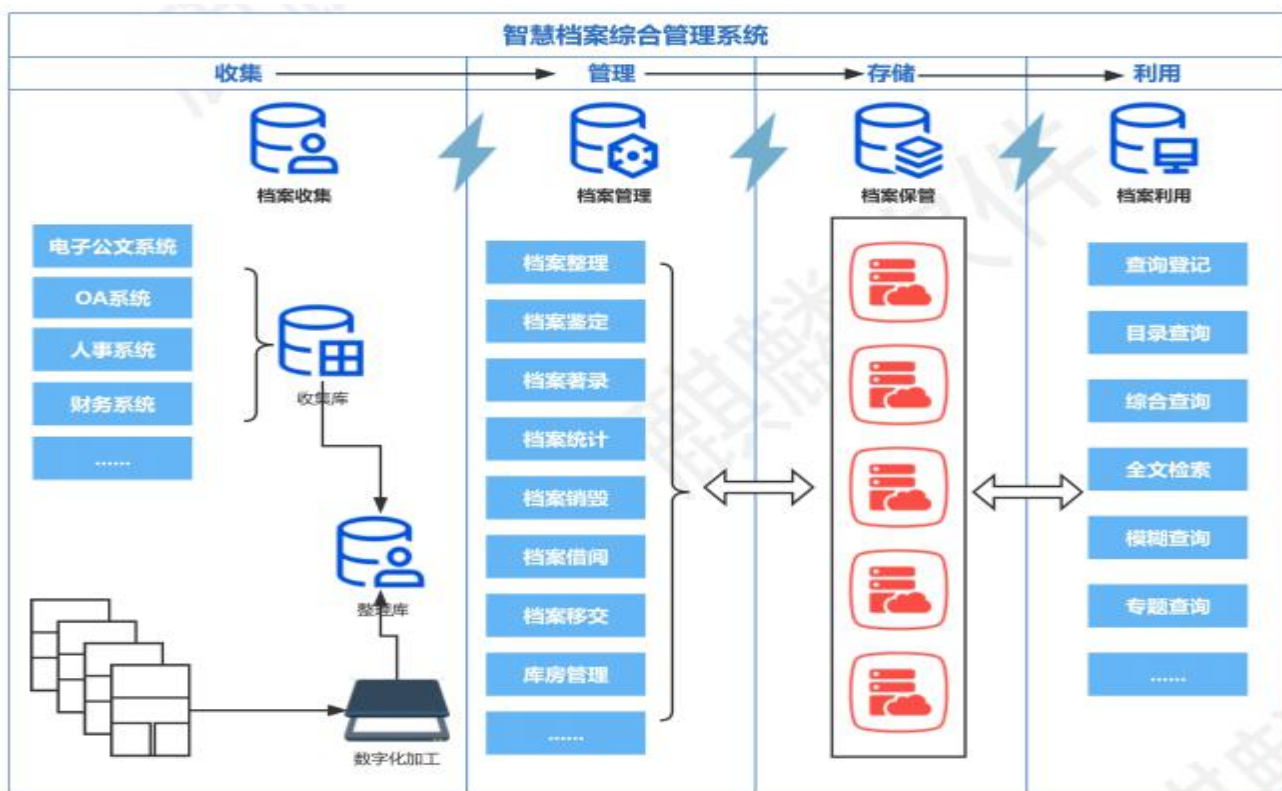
智慧档案综合管理系统

收集

管理

存储

利用

档案收集

电子公文系统

OA系统

人事系统

财务系统

......

收集库

整理库

数字化加工

档案管理

档案整理

档案鉴定

档案著录

档案统计

档案销毁

档案借阅

档案移交

库房管理

......

档案保管

档案利用

查询登记

目录查询

综合查询

全文检索

模糊查询

专题查询

......